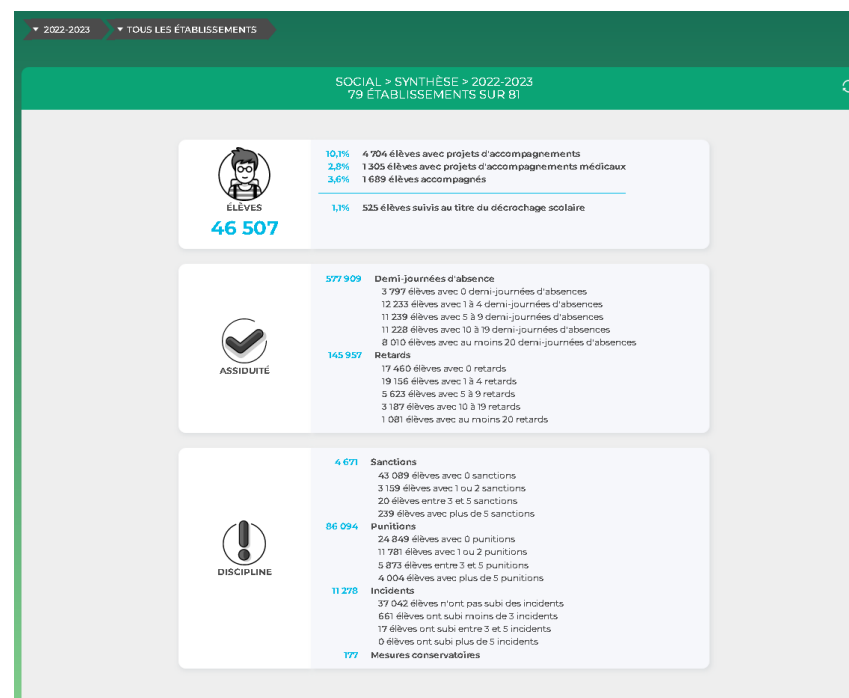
▾ 2022-2023 ▾ TOUS LES ÉTABLISSEMENTS

SOCIAL > SYNTHÈSE > 2022-2023
79 ÉTABLISSEMENTS SUR 81

ÉLÈVES
46 507

10,1% 4 704 élèves avec projets d'accompagnements
2,8% 1 305 élèves avec projets d'accompagnements médicaux
3,6% 1 689 élèves accompagnés

1,1% 525 élèves suivis au titre du décrochage scolaire

ASSIDUITÉ

577 909 Demi-journées d'absence
3 797 élèves avec 0 demi-journées d'absences
12 233 élèves avec 1 à 4 demi-journées d'absences
11 239 élèves avec 5 à 9 demi-journées d'absences
11 228 élèves avec 10 à 19 demi-journées d'absences
8 010 élèves avec au moins 20 demi-journées d'absences
145 957 Retards
17 460 élèves avec 0 retards
19 156 élèves avec 1 à 4 retards
5 623 élèves avec 5 à 9 retards
3 187 élèves avec 10 à 19 retards
1 081 élèves avec au moins 20 retards

DISCIPLINE

4 671 Sanctions
43 089 élèves avec 0 sanctions
3 159 élèves avec 1 ou 2 sanctions
20 élèves entre 3 et 5 sanctions
239 élèves avec plus de 5 sanctions
86 094 Punitions
24 849 élèves avec 0 punitions
11 781 élèves avec 1 ou 2 punitions
5 873 élèves entre 3 et 5 punitions
4 004 élèves avec plus de 5 punitions
11 278 Incidents
37 042 élèves n'ont pas subi des incidents
661 élèves ont subi moins de 3 incidents
17 élèves ont subi entre 3 et 5 incidents
0 élèves ont subi plus de 5 incidents
177 Mesures conservatoires